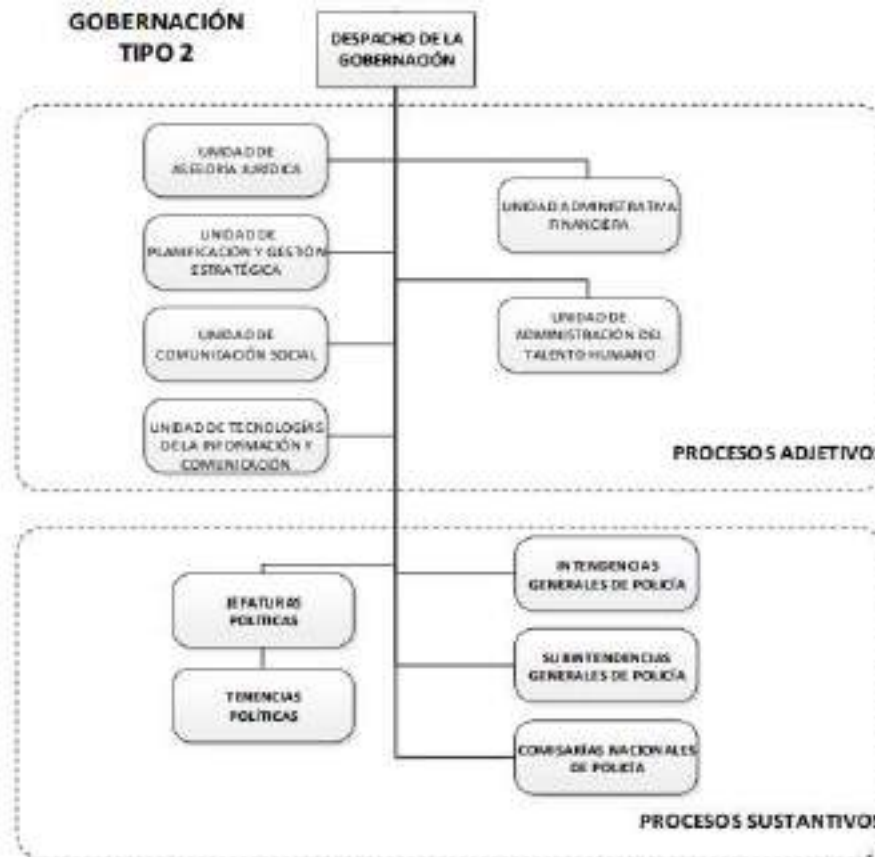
GOBERNACIÓN TIPO 2

DESPACHO DE LA GOBERNACIÓN

UNIDAD DE ASESORÍA JURÍDICA

UNIDAD ADMINISTRATIVA FINANCIERA

UNIDAD DE PLANIFICACIÓN Y GESTIÓN ESTRATÉGICA

UNIDAD DE COMUNICACIÓN SOCIAL

UNIDAD DE ADMINISTRACIÓN DEL TALENTO HUMANO

UNIDAD DE TECNOLOGÍAS DE LA INFORMACIÓN Y COMUNICACIÓN

PROCESOS ADJETIVOS

JEFATURAS POLÍTICAS

TENENCIAS POLÍTICAS

INTENDENCIAS GENERALES DE POLICÍA

SUBINTENDENCIAS GENERALES DE POLICÍA

COMISARÍAS NACIONALES DE POLICÍA

PROCESOS SUSTANTIVOS